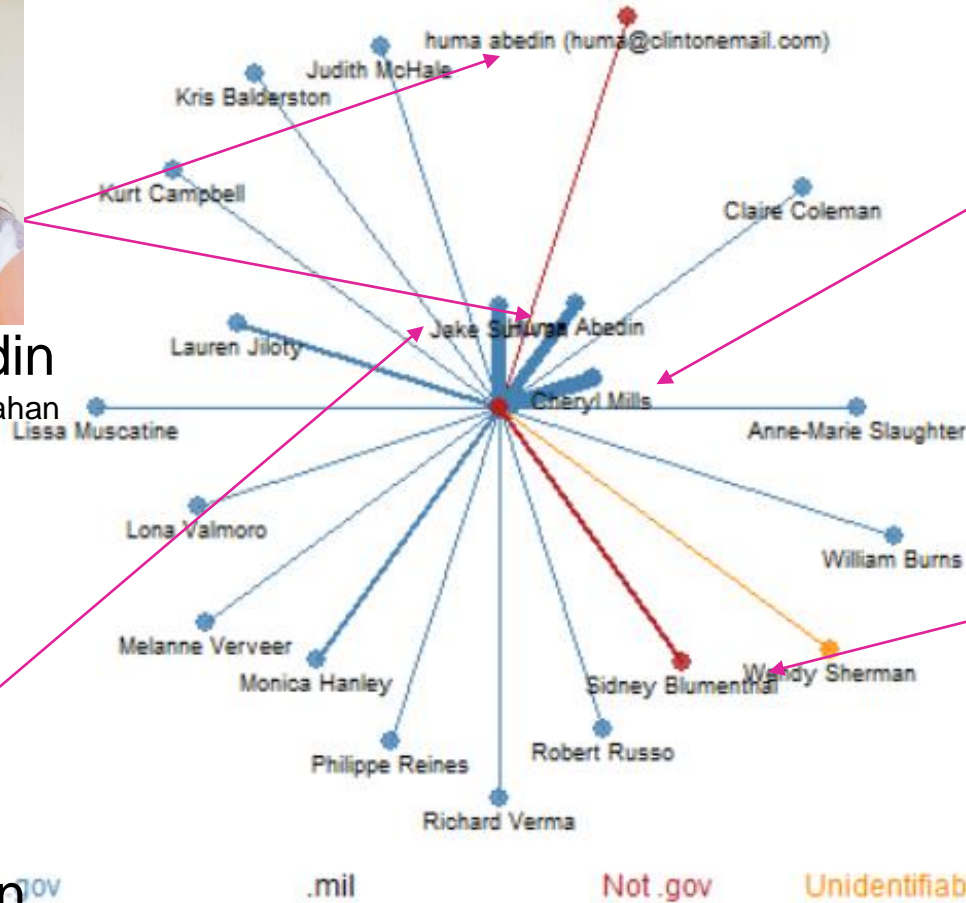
huma abedin (huma@clintonemail.com)

Judith McHale

Kris Balderston

Kurt Campbell

Claire Coleman

din

ahan

Lauren Jiloty

Jake Sullivan

Abedin

Cheryl Mills

Lissa Muscatine

Anne-Marie Slaughter

Lona Valmoro

William Burns

Melanne Verveer

Monica Hanley

Sidney Blumenthal

Wendy Sherman

Philippe Reines

Robert Russo

Richard Verma

n gov

.mil

Not .gov

Unidentifiab